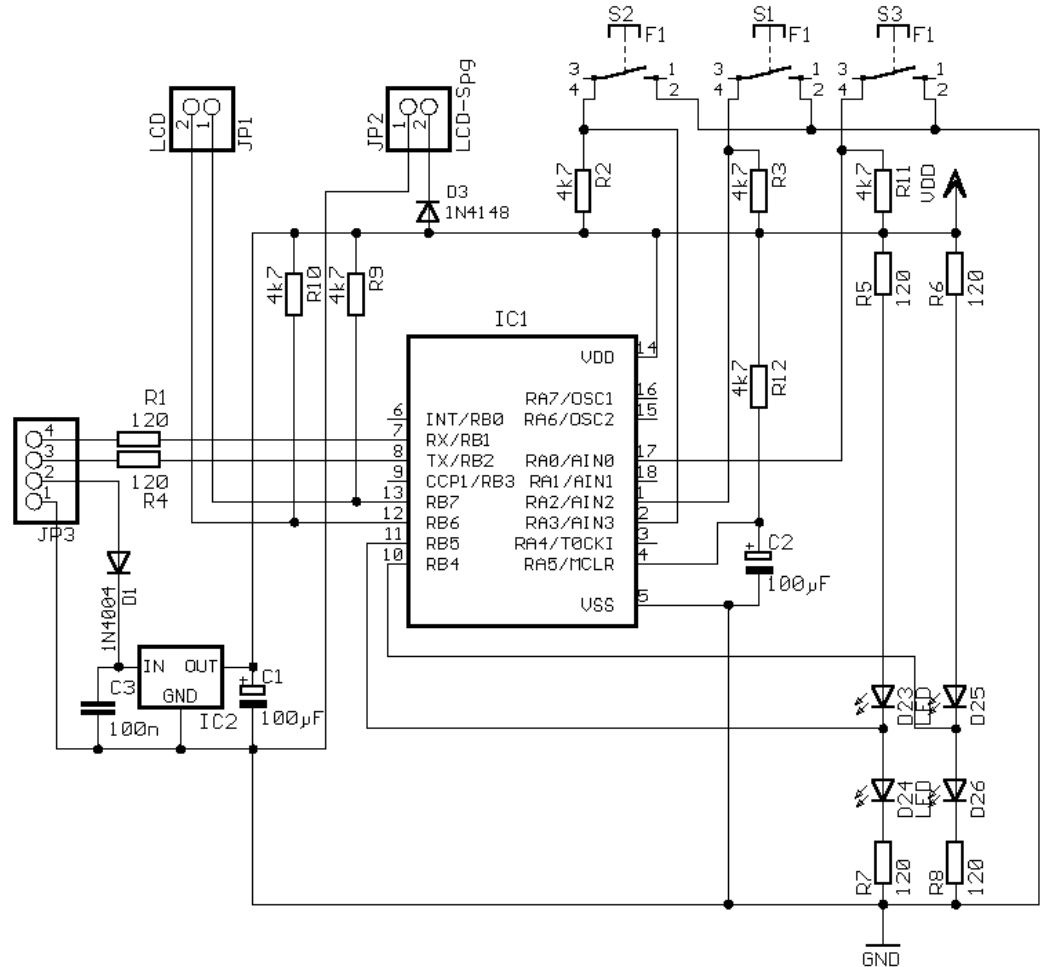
S2 F1
3 1
4 2
S1 F1
3 1
4 2
S3 F1
3 1
4 2

LCD 2 1 JP1
JP2 1 2 LCD-Spg
D3 1N4148
4k7 R2
4k7 R3
4k7 R11
VDD
4k7 R10
4k7 R9
R5 120
R6 120
IC1
VDD 14
4k7 R12
RA7/OSC1 16
RA6/OSC2 15
R1 120
6 INT/RB0
7 RX/RB1
8 TX/RB2
9 CCP1/RB3
13 RB7
12 RB6
11 RB5
10 RB4
RA0/AIN0 17
RA1/AIN1 18
RA2/AIN2 1
RA3/AIN3 2
RA4/T0CKI 3
RA5/MCLR 4
VSS 5
120 R4
4 3 2 1
JP3
C2 100µF
D1 1N4004
IN OUT
GND
IC2
C1 100µF
C3 100n
D23 LED
D25
D24 LED
D26
R7 120
R8 120
GND